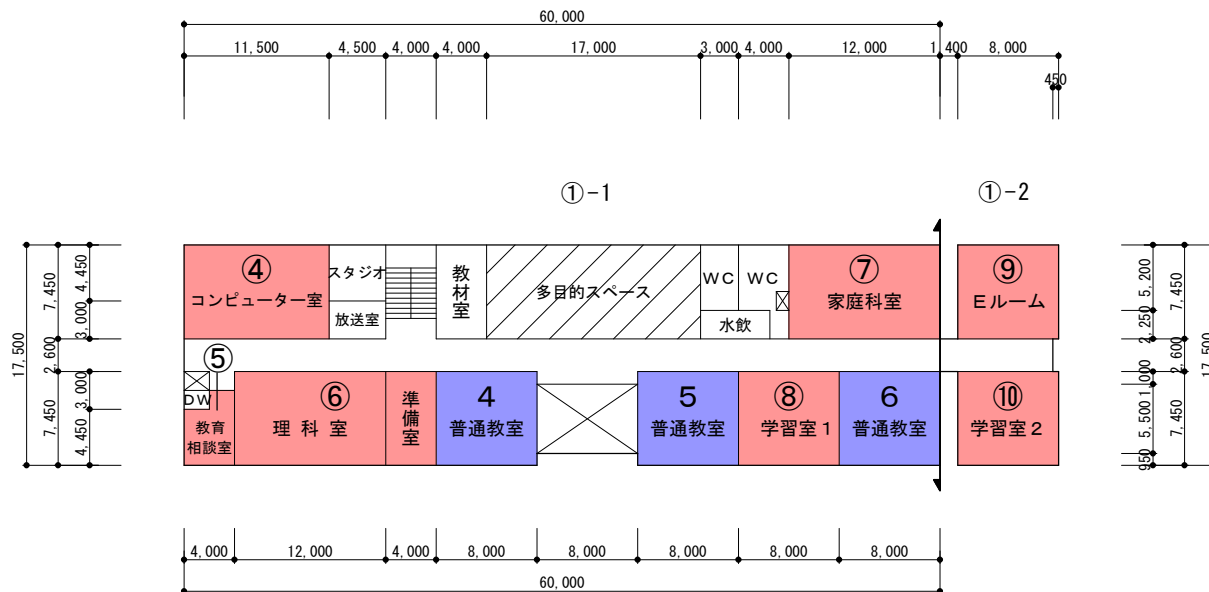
60,000

11,500 4,500 4,000 4,000 17,000 3,000 4,000 12,000 1,400 8,000

450

①-1

①-2

17,500 7,450 4,450 3,000 2,600 7,450 3,000 4,450

④ コンピューター室

スタジオ

放送室

教材室

多目的スペース

WC WC

水飲

⑦ 家庭科室

⑨ Eルーム

⑤

DW

教育相談室

⑥ 理 科 室

準備室

4 普通教室

5 普通教室

⑧ 学習室1

6 普通教室

⑩ 学習室2

5,200 7,450 2,250 2,600 1,000 5,500 7,450 950 17,500

4,000 12,000 4,000 8,000 8,000 8,000 8,000 8,000

60,000